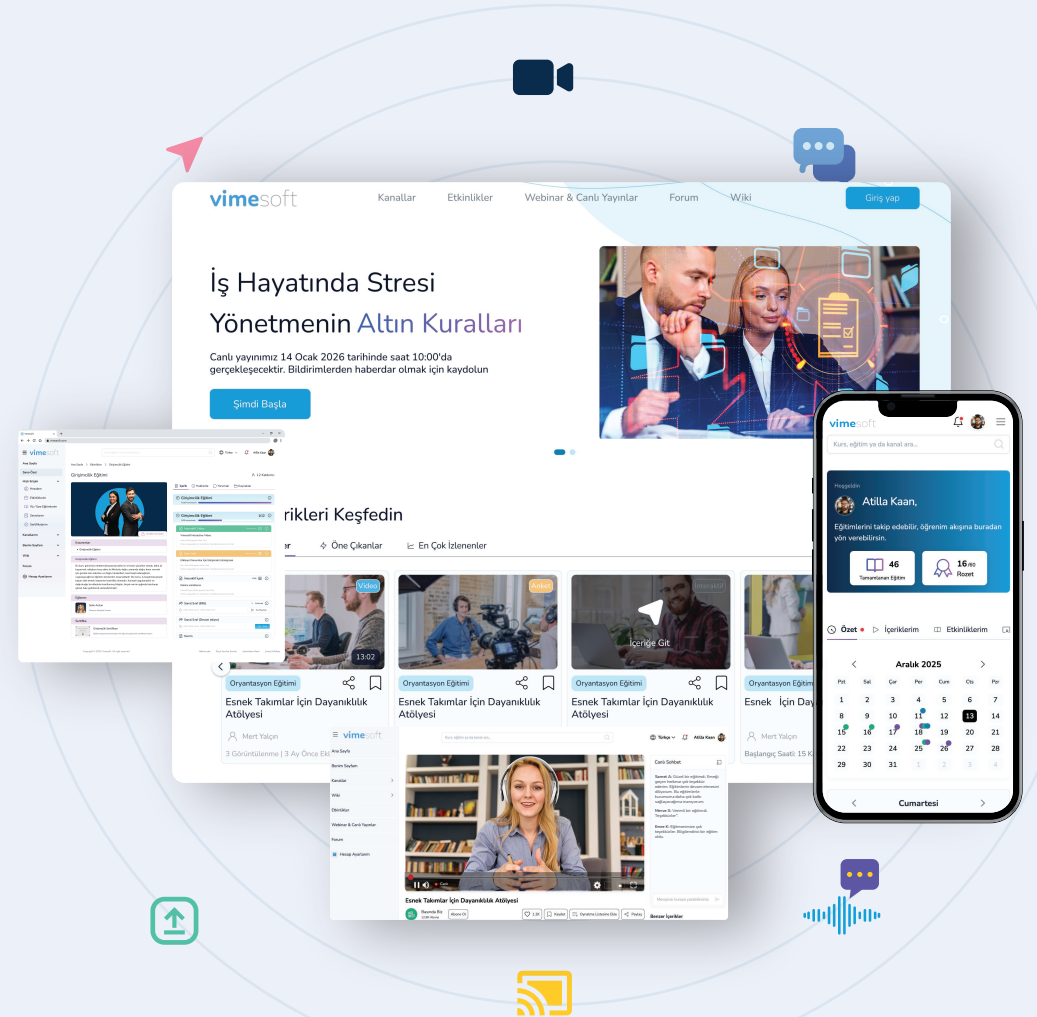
vimesoft

Kanallar Etkinlikler Webinar & Canlı Yayınlar Forum Wiki

Giriş yap

İş Hayatında Stresi Yönetmenin Altın Kuralları

Canlı yayınımız 14 Ocak 2026 tarihinde saat 10:00'da gerçekleşecektir. Bildirimlerden haberdar olmak için kaydolun

Şimdi Başla

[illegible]rikleri Keşfedin

Öne Çıkanlar En Çok İzlenenler

Video 13:02 Oryantasyon Eğitimi Esnek Takımlar İçin Dayanıklılık Atölyesi Mert Yalçın 3 Görüntülenme | 3 Ay Önce Ek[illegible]

Anket Oryantasyon Eğitimi Esnek Takımlar İçin Dayanıklılık Atölyesi

İnteraktif İçeriğe Git Oryantasyon Eğitimi Esnek Takımlar İçin Dayanıklılık Atölyesi

Oryantasyon Eğitimi Esnek İçin Dayanı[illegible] Mert Yalçın Başlangıç Saati: 15 K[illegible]

vimesoft

Girişimcilik Eğitimi

vimesoft
Ana Sayfa
Benim Sayfam
Kanallar
Wiki
Etkinlikler
Webinar & Canlı Yayınlar
Forum
Hesap Ayarlarım

Canlı Sohbet

Esnek Takımlar İçin Dayanıklılık Atölyesi

Atilla Kaan

vimesoft
Kurs, eğitim ya da kanal ara...
Hoşgeldin
Atilla Kaan,
Eğitimlerini takip edebilir, öğrenim akışına buradan yön verebilirsin.
46 Tamamlanan Eğitim
16/80 Rozet
Özet İçerikler Etkinliklerim
Aralık 2025
| Pzt | Sal | Çar | Per | Cum | Cts | Paz |
|---|---|---|---|---|---|---|
| 1 | 2 | 3 | 4 | 5 | 6 | 7 |
| 8 | 9 | 10 | 11 | 12 | 13 | 14 |
| 15 | 16 | 17 | 18 | 19 | 20 | 21 |
| 22 | 23 | 24 | 25 | 26 | 27 | 28 |
| 29 | 30 | 31 | 1 | 2 | 3 | 4 |
Cumartesi